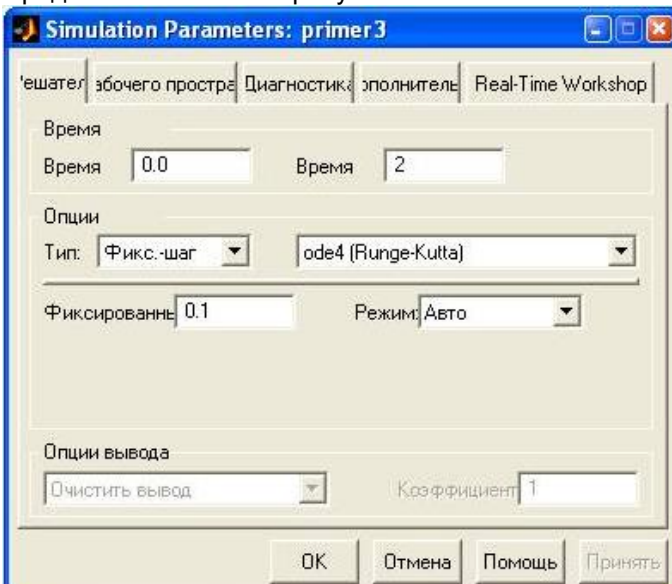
Simulation Parameters: primer3

'ешател
збочего простра
Диагностика
ополнитель
Real-Time Workshop

Время
Время 0.0
Время 2

Опции
Тип: Фикс.-шаг
ode4 (Runge-Kutta)
Фиксированнь 0.1
Режим: Авто

Опции вывода
Очистить вывод
Коэффициент 1

OK
Отмена
Помощь
Принять